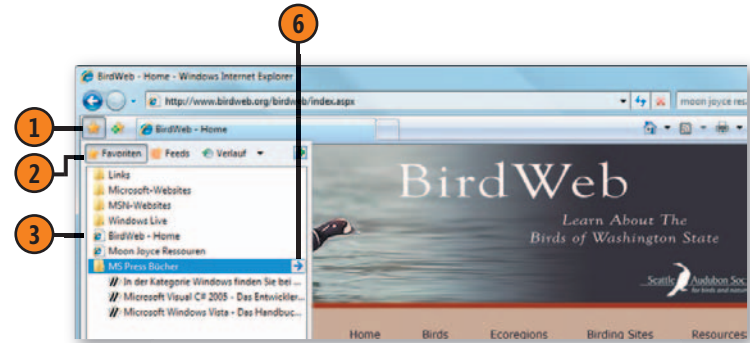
6

BirdWeb - Home - Windows Internet Explorer

http://www.birdweb.org/birdweb/index.aspx

moon joyce res

1

BirdWeb - Home

2

Favoriten

Feeds

Verlauf

Links

Microsoft-Websites

MSN-Websites

Windows Live

3

BirdWeb - Home

Moon Joyce Ressouren

MS Press Bücher

In der Kategorie Windows finden Sie bei ...

Microsoft Visual C# 2005 - Das Entwickler...

Microsoft Windows Vista - Das Handbuc...

BirdWeb

Learn About The Birds of Washington State

Seattle Audubon Soc

Home

Birds

Ecoregions

Birding Sites

Resources